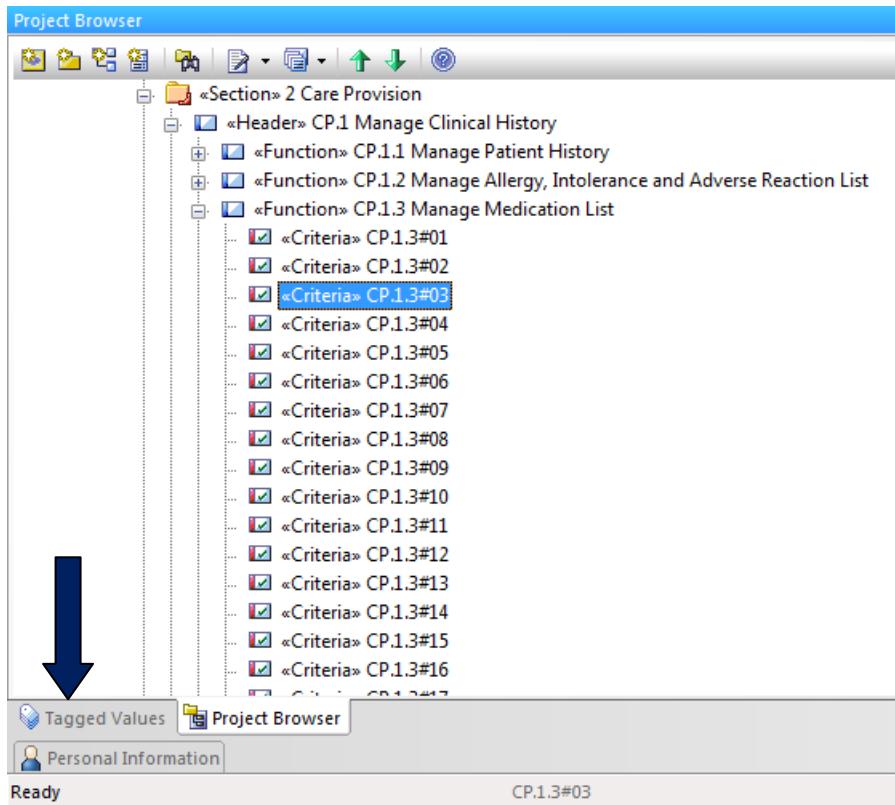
Project Browser

«Section» 2 Care Provision
«Header» CP.1 Manage Clinical History
«Function» CP.1.1 Manage Patient History
«Function» CP.1.2 Manage Allergy, Intolerance and Adverse Reaction List
«Function» CP.1.3 Manage Medication List
«Criteria» CP.1.3#01
«Criteria» CP.1.3#02
«Criteria» CP.1.3#03
«Criteria» CP.1.3#04
«Criteria» CP.1.3#05
«Criteria» CP.1.3#06
«Criteria» CP.1.3#07
«Criteria» CP.1.3#08
«Criteria» CP.1.3#09
«Criteria» CP.1.3#10
«Criteria» CP.1.3#11
«Criteria» CP.1.3#12
«Criteria» CP.1.3#13
«Criteria» CP.1.3#14
«Criteria» CP.1.3#15
«Criteria» CP.1.3#16
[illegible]

Tagged Values
Project Browser
Personal Information
Ready
CP.1.3#03